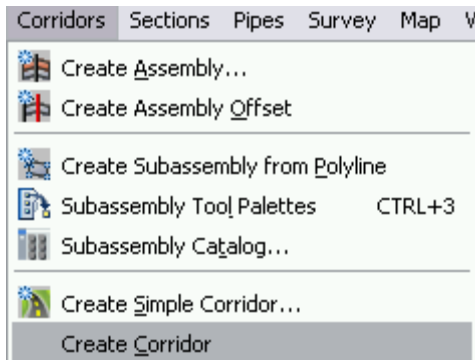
Corridors Sections Pipes Survey Map W

Create Assembly...
Create Assembly Offset
Create Subassembly from Polyline
Subassembly Tool Palettes CTRL+3
Subassembly Catalog...
Create Simple Corridor...
Create Corridor